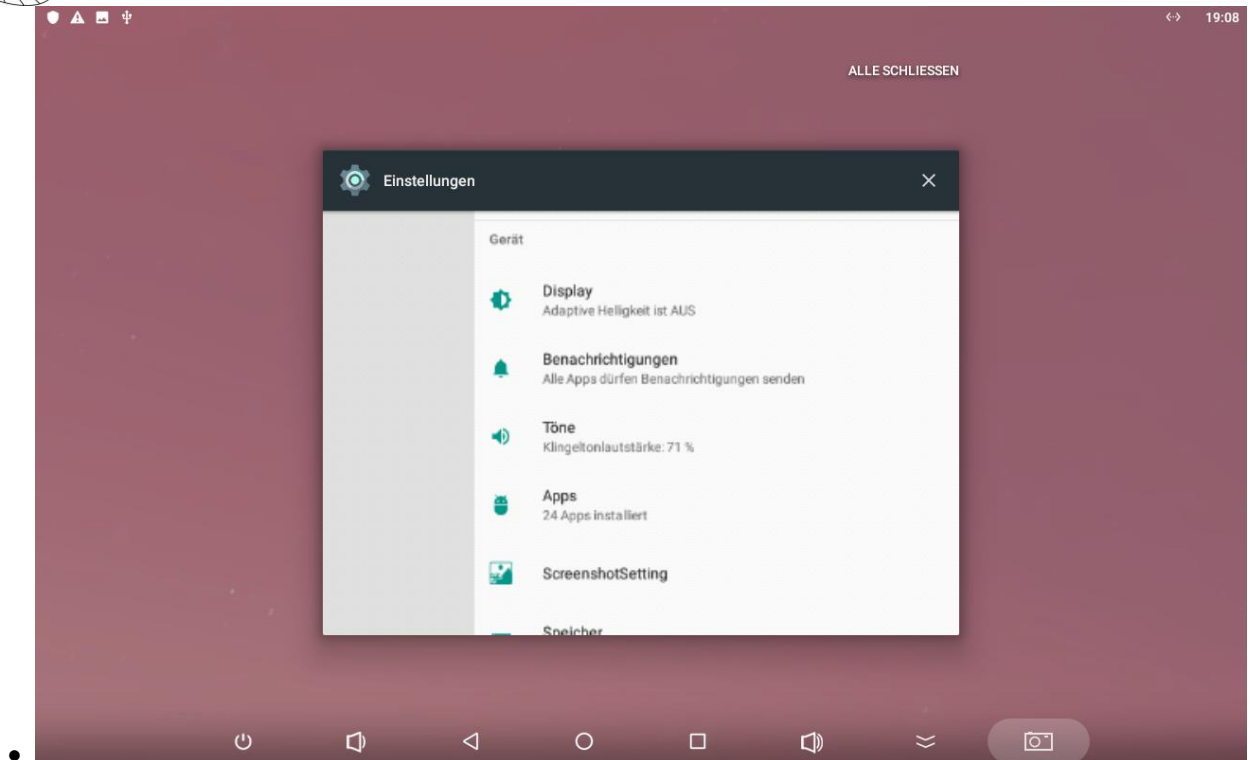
19:08

ALLE SCHLIESSEN

Einstellungen

Gerät

Display
Adaptive Helligkeit ist AUS

Benachrichtigungen
Alle Apps dürfen Benachrichtigungen senden

Töne
Klingeltonlautstärke: 71 %

Apps
24 Apps installiert

ScreenshotSetting

Speicher